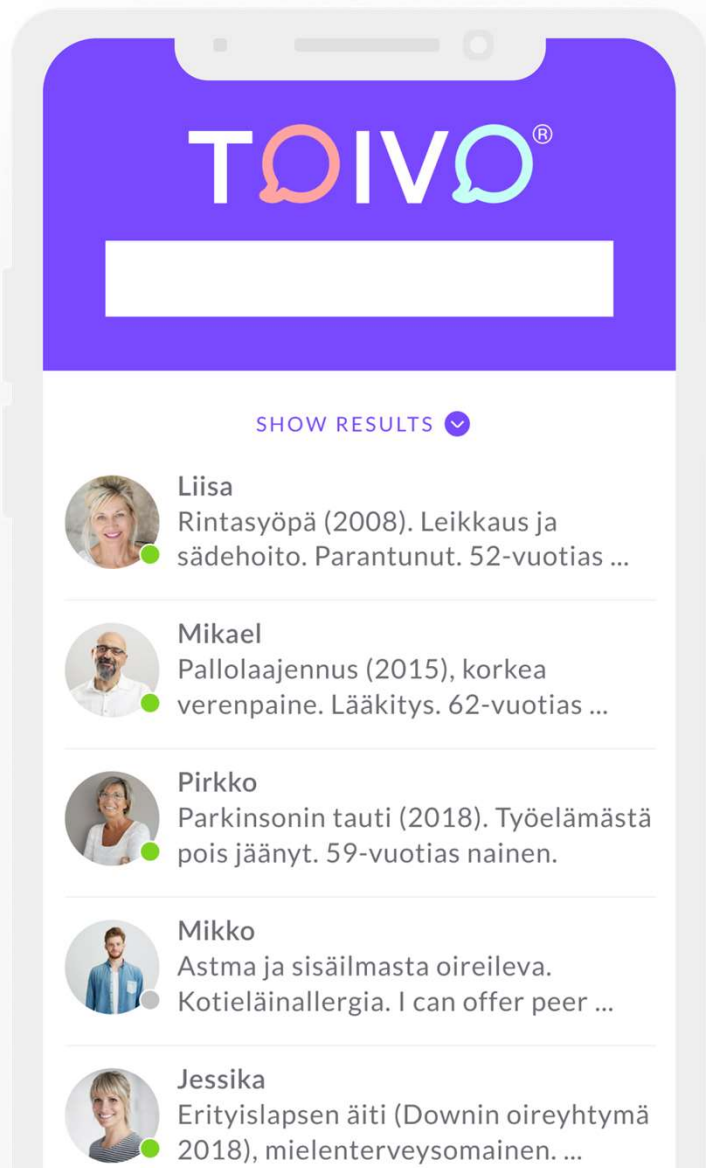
TOIVO®

SHOW RESULTS

Liisa
Rintasyöpä (2008). Leikkaus ja sädehoito. Parantunut. 52-vuotias ...

Mikael
Pallolaajennus (2015), korkea verenpaine. Lääkitys. 62-vuotias ...

Pirkko
Parkinsonin tauti (2018). Työelämästä pois jäänyt. 59-vuotias nainen.

Mikko
Astma ja sisäilmasta oireileva. Kotieläinallergia. I can offer peer ...

Jessika
Erityislapsen äiti (Downin oireyhtymä 2018), mielenterveysomainen. ...